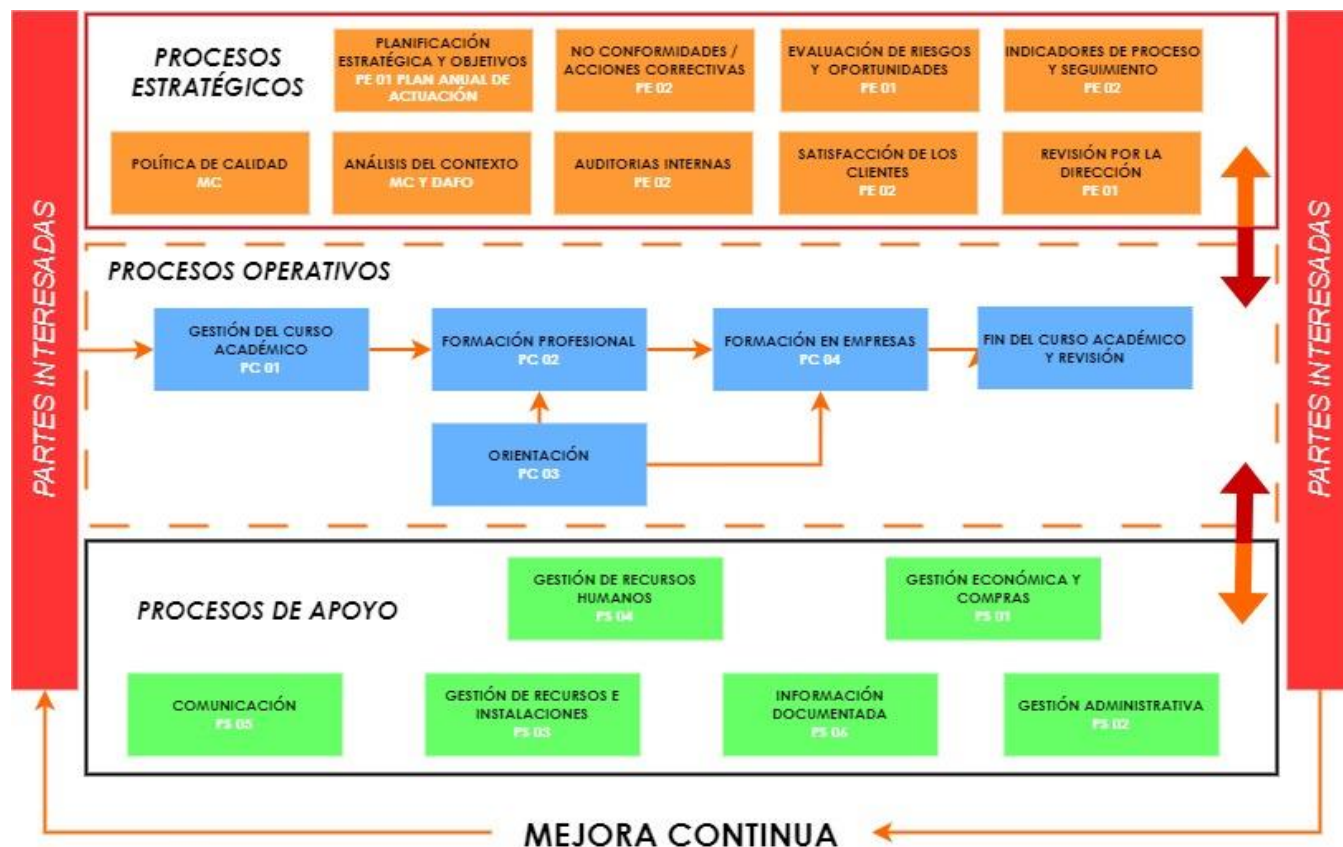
PARTES INTERESADAS

PROCESOS ESTRATÉGICOS

PLANIFICACIÓN ESTRATÉGICA Y OBJETIVOS
PE 01 PLAN ANUAL DE ACTUACIÓN

NO CONFORMIDADES / ACCIONES CORRECTIVAS
PE 02

EVALUACIÓN DE RIESGOS Y OPORTUNIDADES
PE 01

INDICADORES DE PROCESO Y SEGUIMIENTO
PE 02

POLÍTICA DE CALIDAD
MC

ANÁLISIS DEL CONTEXTO
MC Y DAFO

AUDITORIAS INTERNAS
PE 02

SATISFACCIÓN DE LOS CLIENTES
PE 02

REVISIÓN POR LA DIRECCIÓN
PE 01

PROCESOS OPERATIVOS

GESTIÓN DEL CURSO ACADÉMICO
PC 01

FORMACIÓN PROFESIONAL
PC 02

FORMACIÓN EN EMPRESAS
PC 04

FIN DEL CURSO ACADÉMICO Y REVISIÓN

ORIENTACIÓN
PC 03

PROCESOS DE APOYO

GESTIÓN DE RECURSOS HUMANOS
PS 04

GESTIÓN ECONÓMICA Y COMPRAS
PS 01

COMUNICACIÓN
PS 05

GESTIÓN DE RECURSOS E INSTALACIONES
PS 03

INFORMACIÓN DOCUMENTADA
PS 06

GESTIÓN ADMINISTRATIVA
PS 02

PARTES INTERESADAS

MEJORA CONTINUA